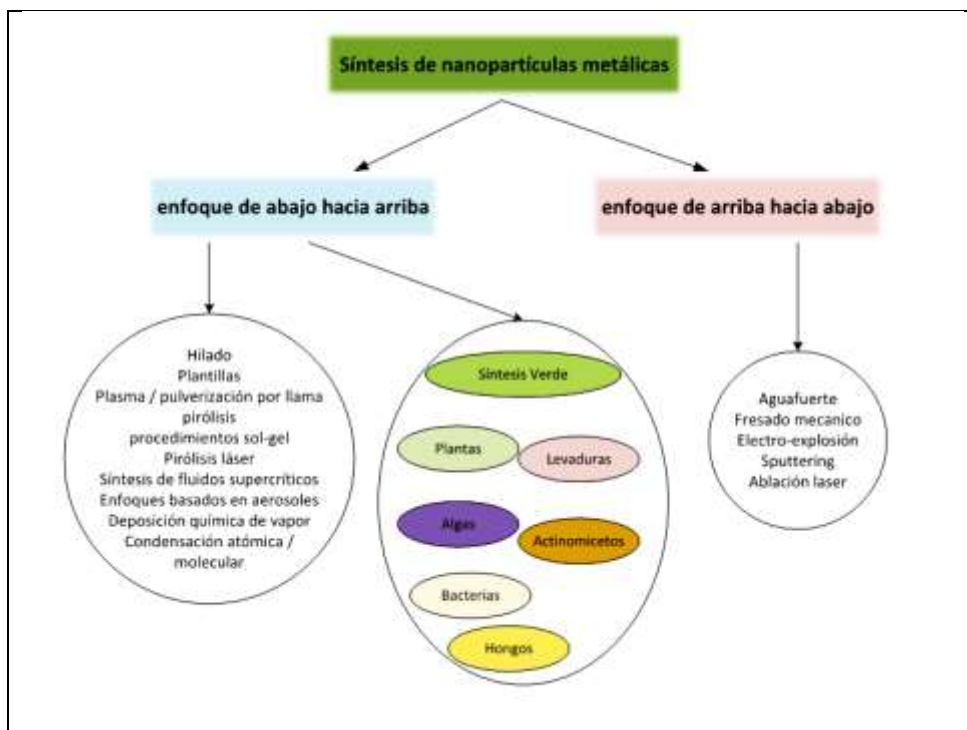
Síntesis de nanopartículas metálicas

enfoque de abajo hacia arriba

enfoque de arriba hacia abajo

Hilado
Plantillas
Plasma / pulverización por llama pirólisis
procedimientos sol-gel
Pirólisis láser
Síntesis de fluidos supercríticos
Enfoques basados en aerosoles
Deposición química de vapor
Condensación atómica / molecular

Síntesis Verde
Plantas
Levaduras
Algas
Actinomicetos
Bacterias
Hongos

Aguafuerte
Fresado mecanico
Electro-explosión
Sputtering
Ablación laser